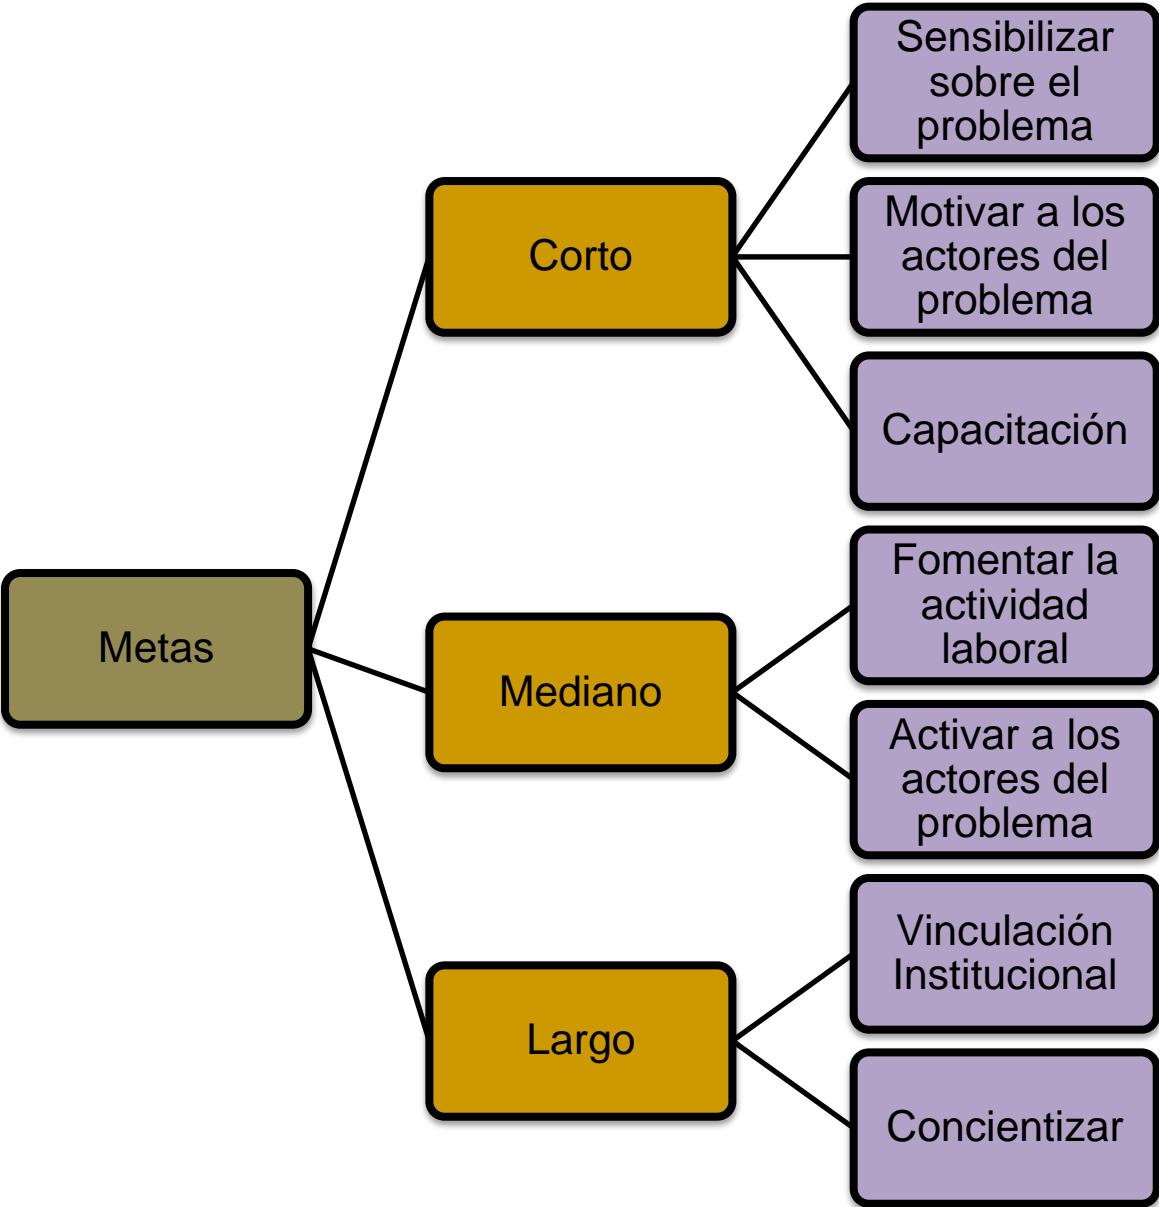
Metas

Corto

Sensibilizar sobre el problema

Motivar a los actores del problema

Capacitación

Mediano

Fomentar la actividad laboral

Activar a los actores del problema

Largo

Vinculación Institucional

Concientizar